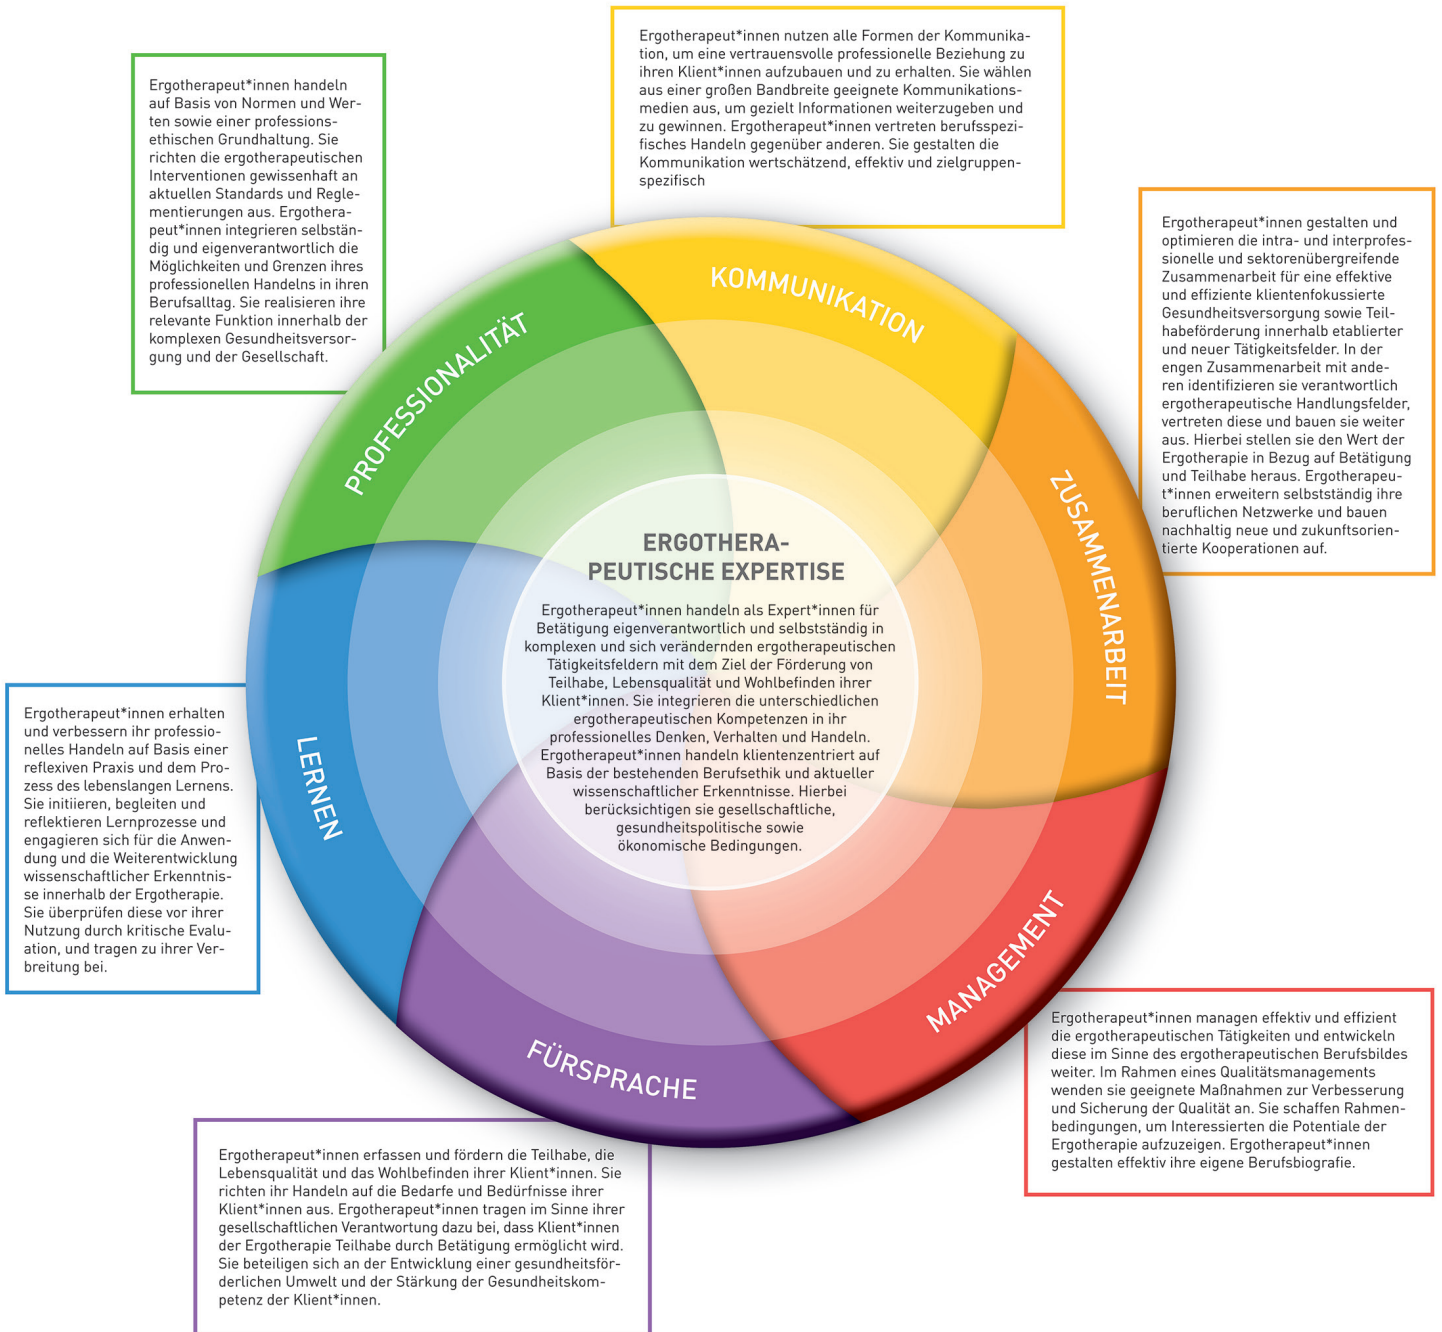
Ergotherapeut*innen nutzen alle Formen der Kommunikation, um eine vertrauensvolle professionelle Beziehung zu ihren Klient*innen aufzubauen und zu erhalten. Sie wählen aus einer großen Bandbreite geeignete Kommunikationsmedien aus, um gezielt Informationen weiterzugeben und zu gewinnen. Ergotherapeut*innen vertreten berufsspezifisches Handeln gegenüber anderen. Sie gestalten die Kommunikation wertschätzend, effektiv und zielgruppenspezifisch

Ergotherapeut*innen handeln auf Basis von Normen und Werten sowie einer professionsethischen Grundhaltung. Sie richten die ergotherapeutischen Interventionen gewissenhaft an aktuellen Standards und Reglementierungen aus. Ergotherapeut*innen integrieren selbständig und eigenverantwortlich die Möglichkeiten und Grenzen ihres professionellen Handelns in ihren Berufsalltag. Sie realisieren ihre relevante Funktion innerhalb der komplexen Gesundheitsversorgung und der Gesellschaft.

Ergotherapeut*innen gestalten und optimieren die intra- und interprofessionelle und sektorenübergreifende Zusammenarbeit für eine effektive und effiziente klientenfokussierte Gesundheitsversorgung sowie Teilhabeförderung innerhalb etablierter und neuer Tätigkeitsfelder. In der engen Zusammenarbeit mit anderen identifizieren sie verantwortlich ergotherapeutische Handlungsfelder, vertreten diese und bauen sie weiter aus. Hierbei stellen sie den Wert der Ergotherapie in Bezug auf Betätigung und Teilhabe heraus. Ergotherapeut*innen erweitern selbstständig ihre beruflichen Netzwerke und bauen nachhaltig neue und zukunftsorientierte Kooperationen auf.

KOMMUNIKATION

PROFESSIONALITÄT

ZUSAMMENARBEIT

ERGOTHERAPEUTISCHE EXPERTISE

Ergotherapeut*innen handeln als Expert*innen für Betätigung eigenverantwortlich und selbstständig in komplexen und sich verändernden ergotherapeutischen Tätigkeitsfeldern mit dem Ziel der Förderung von Teilhabe, Lebensqualität und Wohlbefinden ihrer Klient*innen. Sie integrieren die unterschiedlichen ergotherapeutischen Kompetenzen in ihr professionelles Denken, Verhalten und Handeln. Ergotherapeut*innen handeln klientenzentriert auf Basis der bestehenden Berufsethik und aktueller wissenschaftlicher Erkenntnisse. Hierbei berücksichtigen sie gesellschaftliche, gesundheitspolitische sowie ökonomische Bedingungen.

Ergotherapeut*innen erhalten und verbessern ihr professionelles Handeln auf Basis einer reflexiven Praxis und dem Prozess des lebenslangen Lernens. Sie initiieren, begleiten und reflektieren Lernprozesse und engagieren sich für die Anwendung und die Weiterentwicklung wissenschaftlicher Erkenntnisse innerhalb der Ergotherapie. Sie überprüfen diese vor ihrer Nutzung durch kritische Evaluation, und tragen zu ihrer Verbreitung bei.

LERNEN

MANAGEMENT

FÜRSPRACHE

Ergotherapeut*innen managen effektiv und effizient die ergotherapeutischen Tätigkeiten und entwickeln diese im Sinne des ergotherapeutischen Berufsbildes weiter. Im Rahmen eines Qualitätsmanagements wenden sie geeignete Maßnahmen zur Verbesserung und Sicherung der Qualität an. Sie schaffen Rahmenbedingungen, um Interessierten die Potentiale der Ergotherapie aufzuzeigen. Ergotherapeut*innen gestalten effektiv ihre eigene Berufsbiografie.

Ergotherapeut*innen erfassen und fördern die Teilhabe, die Lebensqualität und das Wohlbefinden ihrer Klient*innen. Sie richten ihr Handeln auf die Bedarfe und Bedürfnisse ihrer Klient*innen aus. Ergotherapeut*innen tragen im Sinne ihrer gesellschaftlichen Verantwortung dazu bei, dass Klient*innen der Ergotherapie Teilhabe durch Betätigung ermöglicht wird. Sie beteiligen sich an der Entwicklung einer gesundheitsförderlichen Umwelt und der Stärkung der Gesundheitskompetenz der Klient*innen.